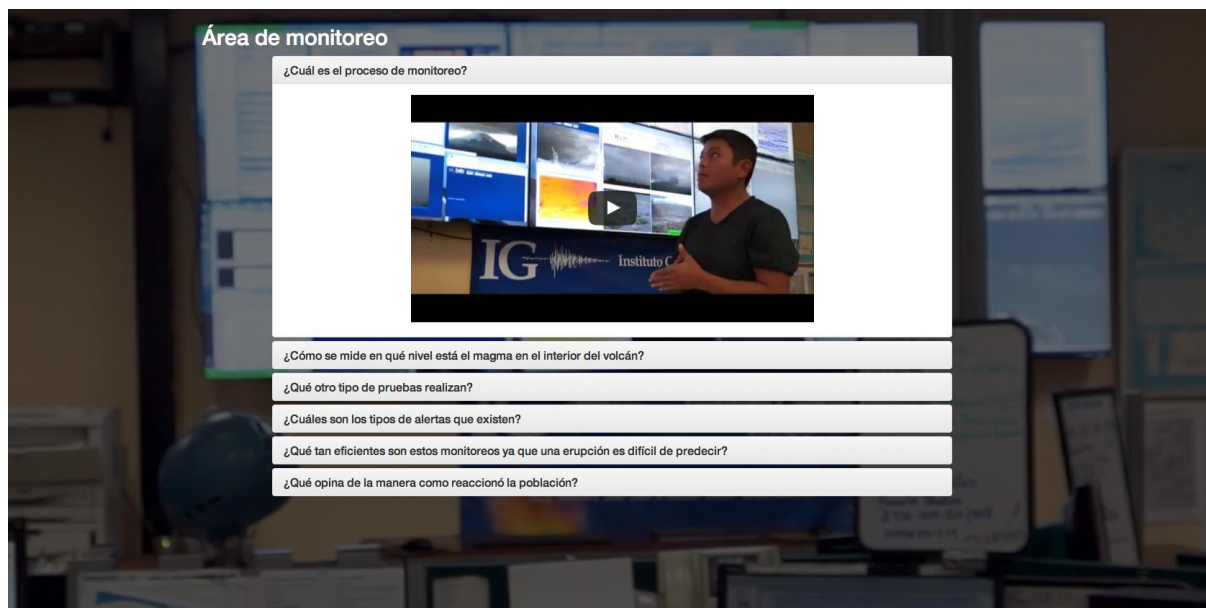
Área de monitoreo

¿Cuál es el proceso de monitoreo?

IG Instituto G

¿Cómo se mide en qué nivel está el magma en el interior del volcán?

¿Qué otro tipo de pruebas realizan?

¿Cuáles son los tipos de alertas que existen?

¿Qué tan eficientes son estos monitoreos ya que una erupción es difícil de predecir?

¿Qué opina de la manera como reaccionó la población?